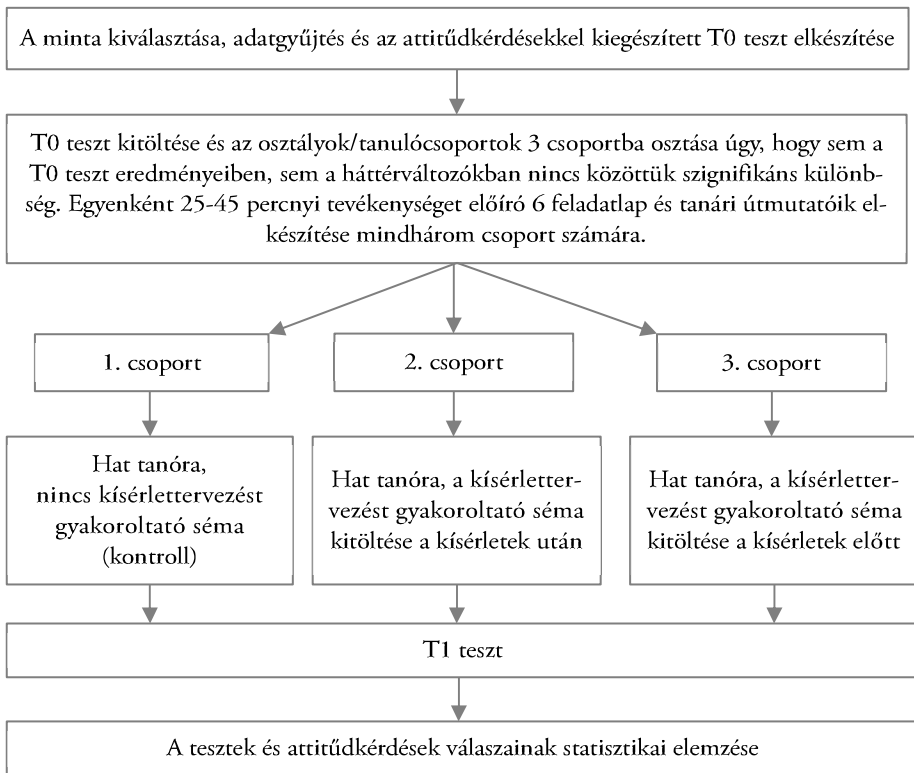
A minta kiválasztása, adatgyűjtés és az attitűdkérdésekkel kiegészített T0 teszt elkészítése

T0 teszt kitöltése és az osztályok/tanulócsoportok 3 csoportba osztása úgy, hogy sem a T0 teszt eredményeiben, sem a háttérváltozókban nincs közöttük szignifikáns különbség. Egyenként 25-45 percnyi tevékenységet előíró 6 feladatlap és tanári útmutatóik elkészítése mindhárom csoport számára.

1. csoport

2. csoport

3. csoport

Hat tanóra, nincs kísérlettervezést gyakoroltató séma (kontroll)

Hat tanóra, a kísérlettervezést gyakoroltató séma kitöltése a kísérletek után

Hat tanóra, a kísérlettervezést gyakoroltató séma kitöltése a kísérletek előtt

T1 teszt

A tesztek és attitűdkérdések válaszainak statisztikai elemzése